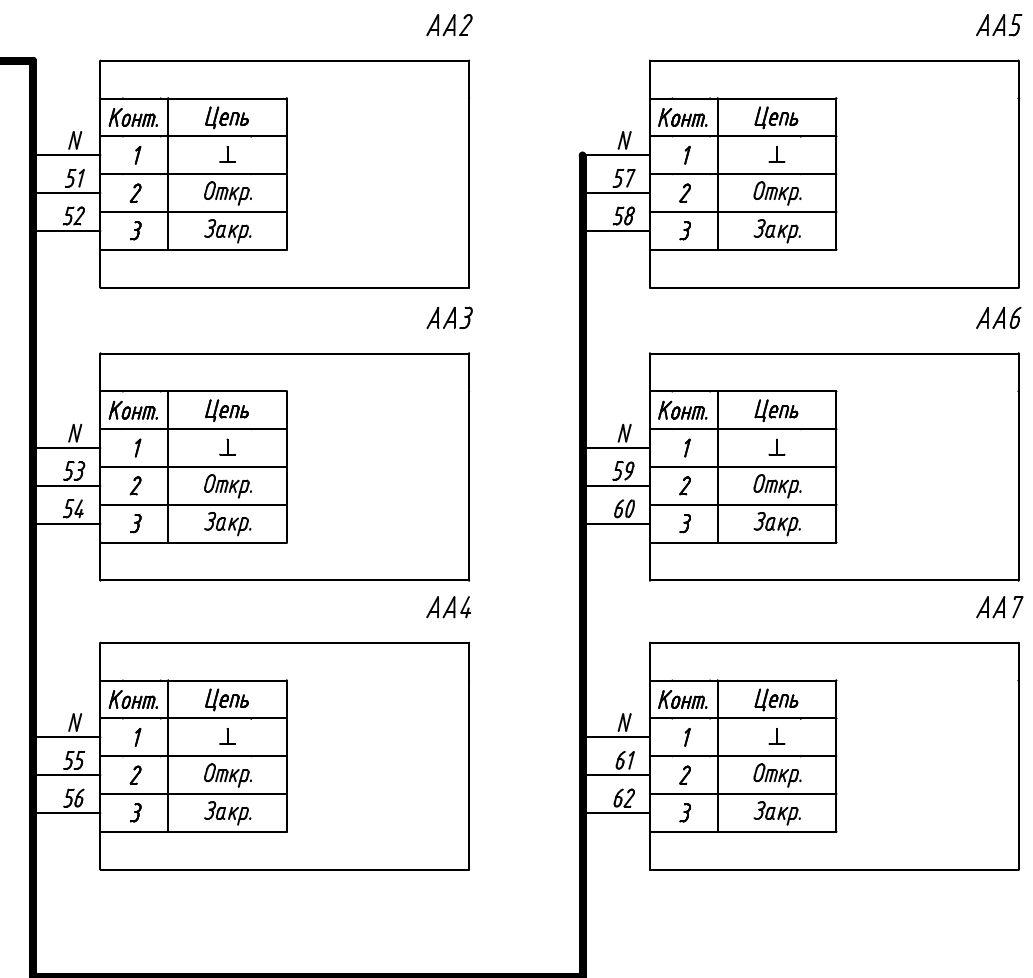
AA2

N
51
52

| Конт. | Цепь |
|---|---|
| 1 | $\perp$ |
| 2 | Откр. |
| 3 | Закр. |

AA3

N
53
54

| Конт. | Цепь |
|---|---|
| 1 | $\perp$ |
| 2 | Откр. |
| 3 | Закр. |

AA4

N
55
56

| Конт. | Цепь |
|---|---|
| 1 | $\perp$ |
| 2 | Откр. |
| 3 | Закр. |

AA5

N
57
58

| Конт. | Цепь |
|---|---|
| 1 | $\perp$ |
| 2 | Откр. |
| 3 | Закр. |

AA6

N
59
60

| Конт. | Цепь |
|---|---|
| 1 | $\perp$ |
| 2 | Откр. |
| 3 | Закр. |

AA7

N
61
62

| Конт. | Цепь |
|---|---|
| 1 | $\perp$ |
| 2 | Откр. |
| 3 | Закр. |